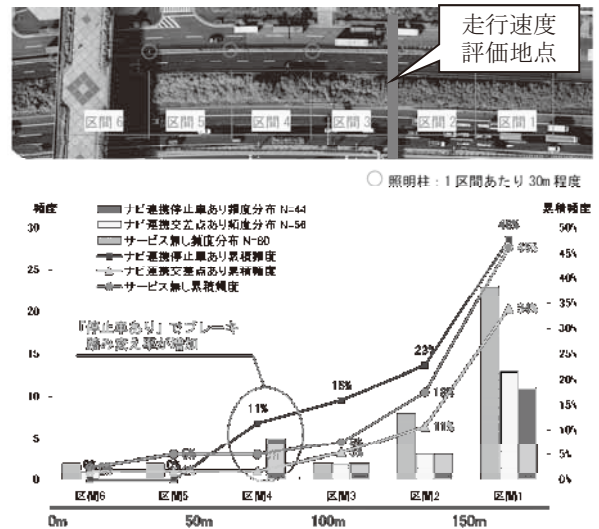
走行速度
評価地点

区間6
区間5
区間4
区間3
区間2
区間1

照明柱：1区間あたり30m程度

頻度

累積頻度

ナビ連携停止車あり頻度分布 N=44
ナビ連携交差点あり頻度分布 N=56
サービス無し頻度分布 N=80
ナビ連携停止車あり累積頻度
ナビ連携交差点あり累積頻度
サービス無し累積頻度

「停止車あり」でブレーキ踏み変え率が増加

30
25
20
15
10
5
0

50%
45%
40%
35%
30%
25%
20%
15%
10%
5%
0%

11%
15%
23%
48%
45%
34%
18%
11%

区間6
区間5
区間4
区間3
区間2
区間1

0m
50m
100m
150m